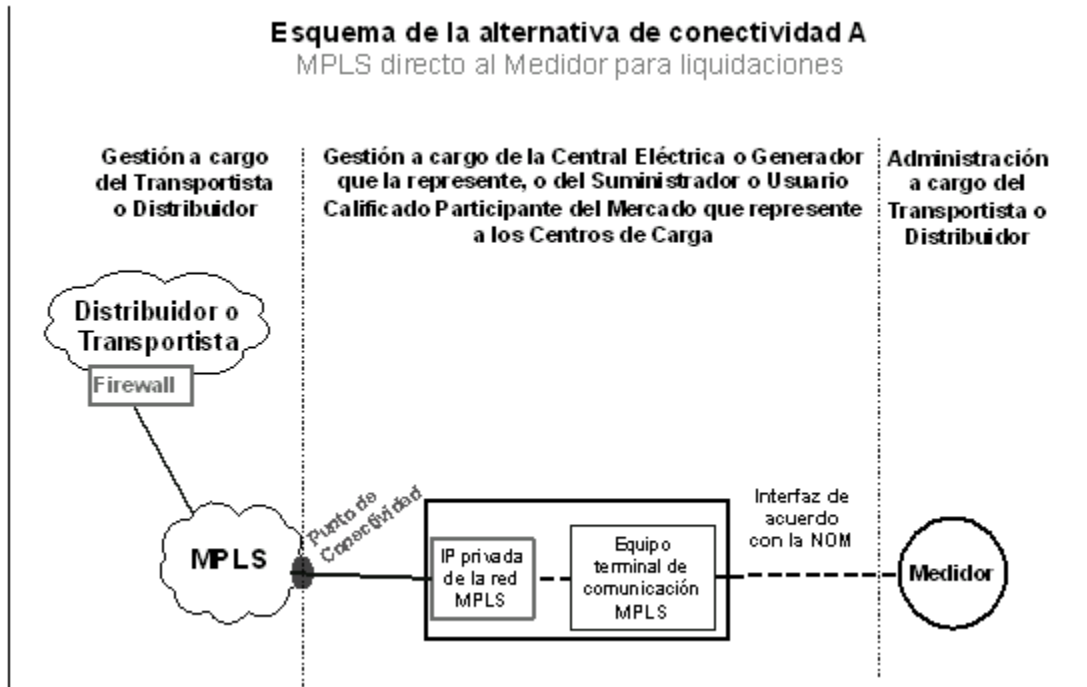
Esquema de la alternativa de conectividad A
MPLS directo al Medidor para liquidaciones

Gestión a cargo del Transportista o Distribuidor

Gestión a cargo de la Central Eléctrica o Generador que la represente, o del Suministrador o Usuario Calificado Participante del Mercado que represente a los Centros de Carga

Administración a cargo del Transportista o Distribuidor

Distribuidor o Transportista

Firewall

MPLS

Punto de Conectividad

IP privada de la red MPLS

Equipo terminal de comunicación MPLS

Interfaz de acuerdo con la NOM

Medidor